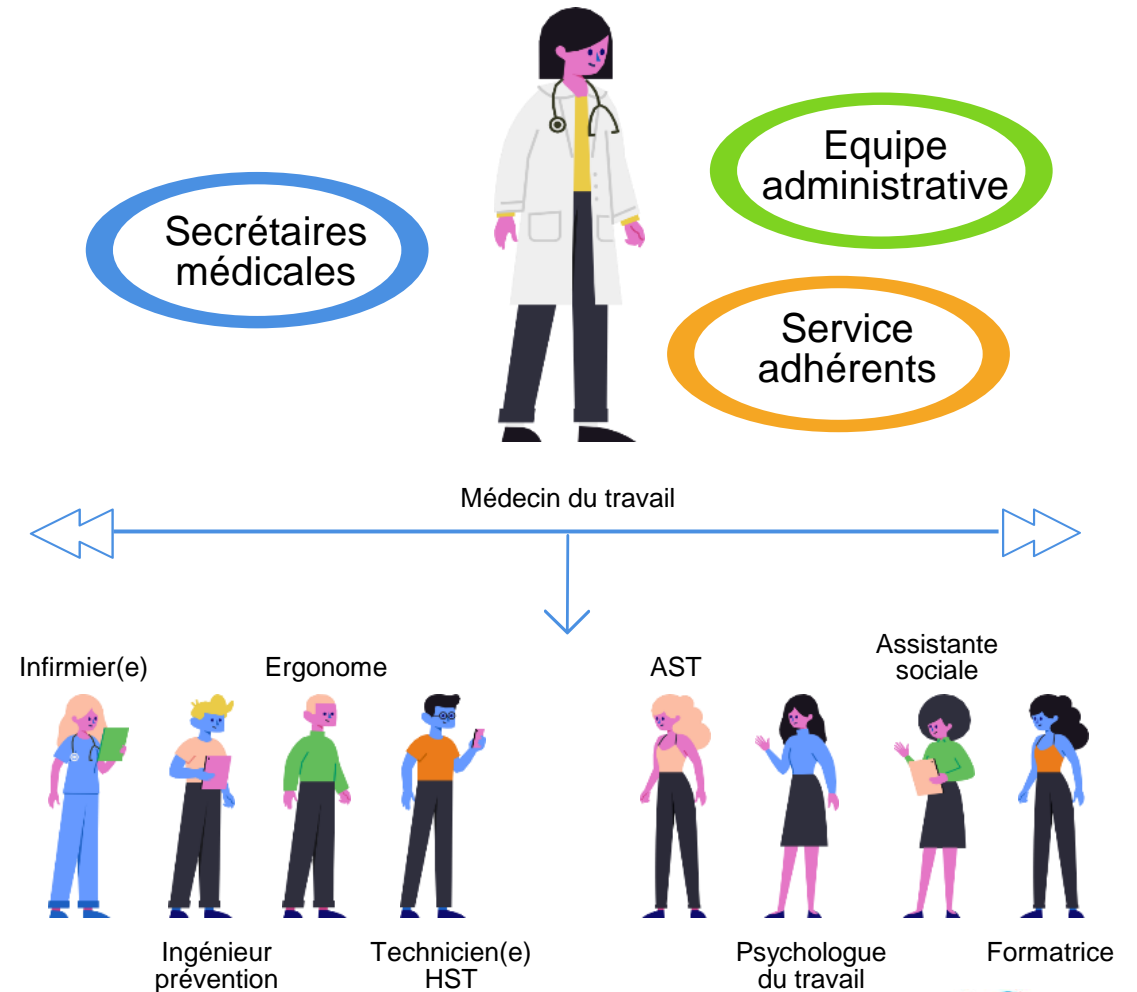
Secrétaires médicales

Equipe administrative

Service adhérents

Médecin du travail

Infirmier(e)

Ergonome

AST

Assistante sociale

Ingénieur prévention

Technicien(e) HST

Psychologue du travail

Formatrice